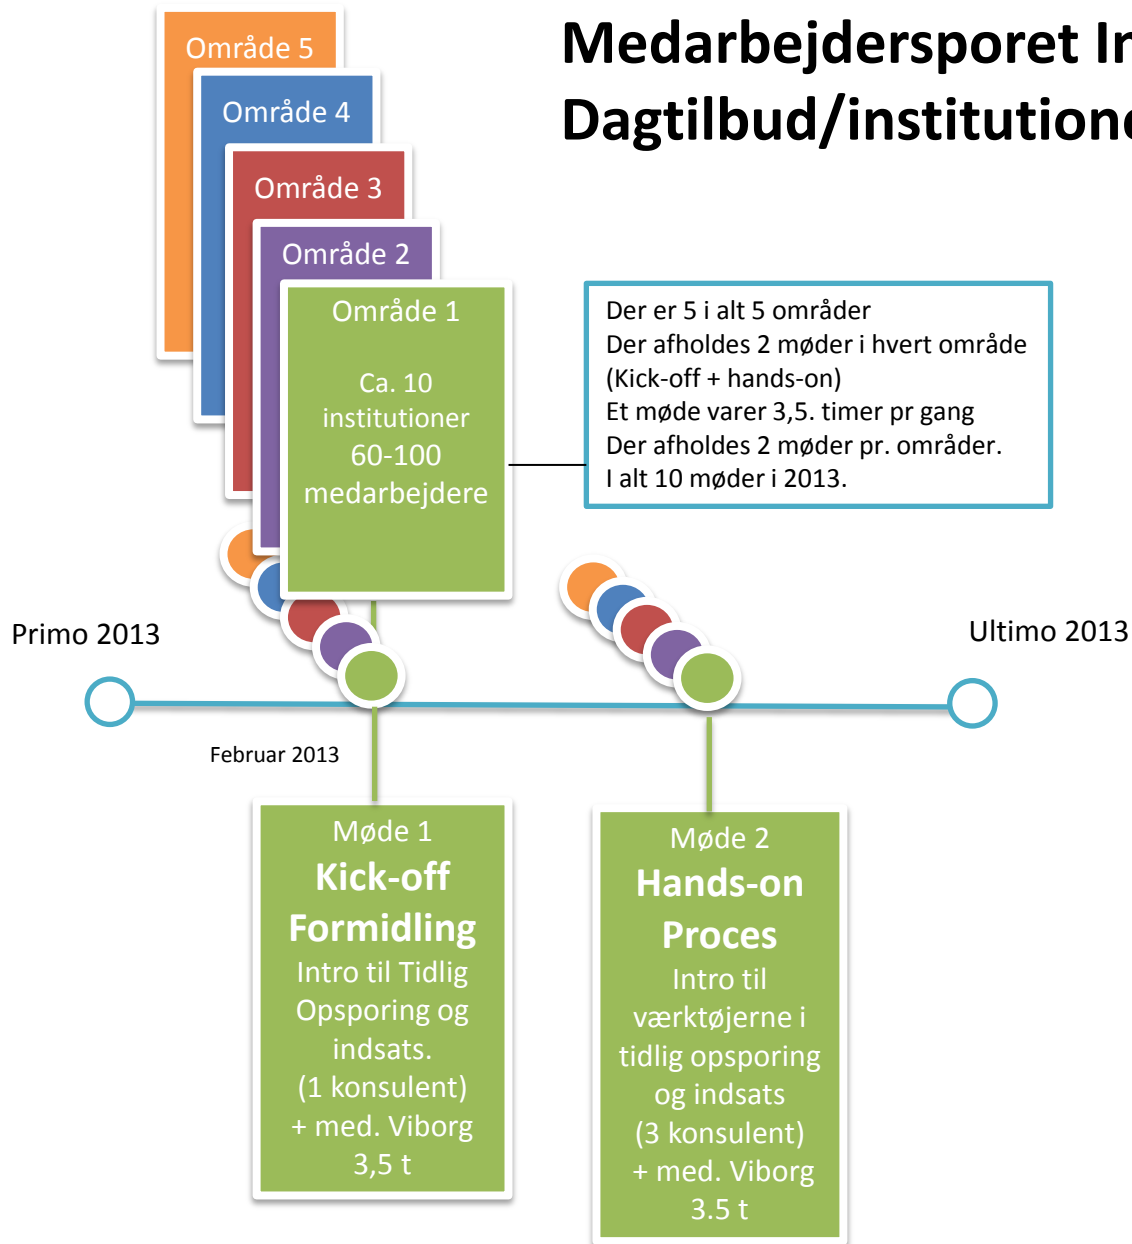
Område 5
Område 4
Område 3
Område 2
Område 1

Ca. 10 institutioner 60-100 medarbejdere

Medarbejdersporet I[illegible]
Dagtilbud/institution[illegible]

Der er 5 i alt 5 områder
Der afholdes 2 møder i hvert område (Kick-off + hands-on)
Et møde varer 3,5. timer pr gang
Der afholdes 2 møder pr. områder.
I alt 10 møder i 2013.

Primo 2013
Ultimo 2013

Februar 2013

Møde 1
Kick-off
Formidling
Intro til Tidlig Opsporing og indsats.
(1 konsulent)
+ med. Viborg
3,5 t

Møde 2
Hands-on
Proces
Intro til værktøjerne i tidlig opsporing og indsats
(3 konsulent)
+ med. Viborg
3.5 t